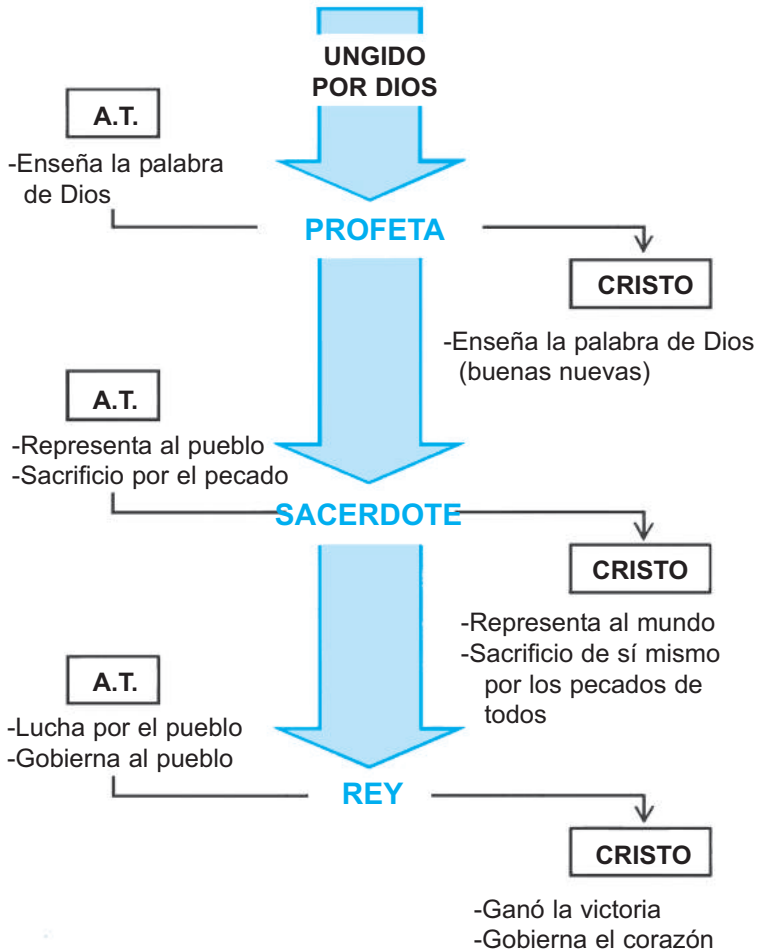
UNGIDO POR DIOS

A.T.

-Enseña la palabra de Dios

PROFETA

CRISTO

-Enseña la palabra de Dios (buenas nuevas)

A.T.

-Representa al pueblo
-Sacrificio por el pecado

SACERDOTE

CRISTO

-Representa al mundo
-Sacrificio de sí mismo por los pecados de todos

A.T.

-Lucha por el pueblo
-Gobierna al pueblo

REY

CRISTO

-Ganó la victoria
-Gobierna el corazón